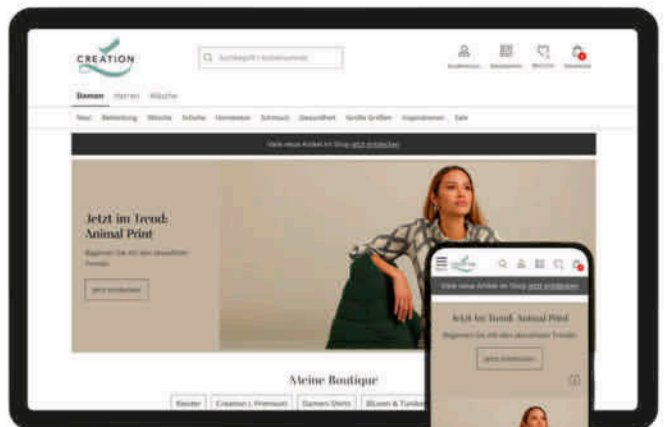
CREATION

Suchbegriff / Artikelnummer

Kundenkonto Bestellen Merkliste Warenkorb

Damen Herren Wäsche

Neu Bekleidung Wäsche Schuhe Homewear Schmuck Gesundheit Große Größen Inspirationen Sale

Viele neue Artikel im Shop jetzt entdecken

Jetzt im Trend: Animal Print

Begeistert Sie mit den aktuellsten Trends

Jetzt entdecken

Meine Boutique

Kleider Creation L Premium Damen-Shirts Blusen & Tuniken

Viele neue Artikel im Shop jetzt entdecken

Jetzt im Trend: Animal Print

Begeistert Sie mit den aktuellsten Trends

Jetzt entdecken